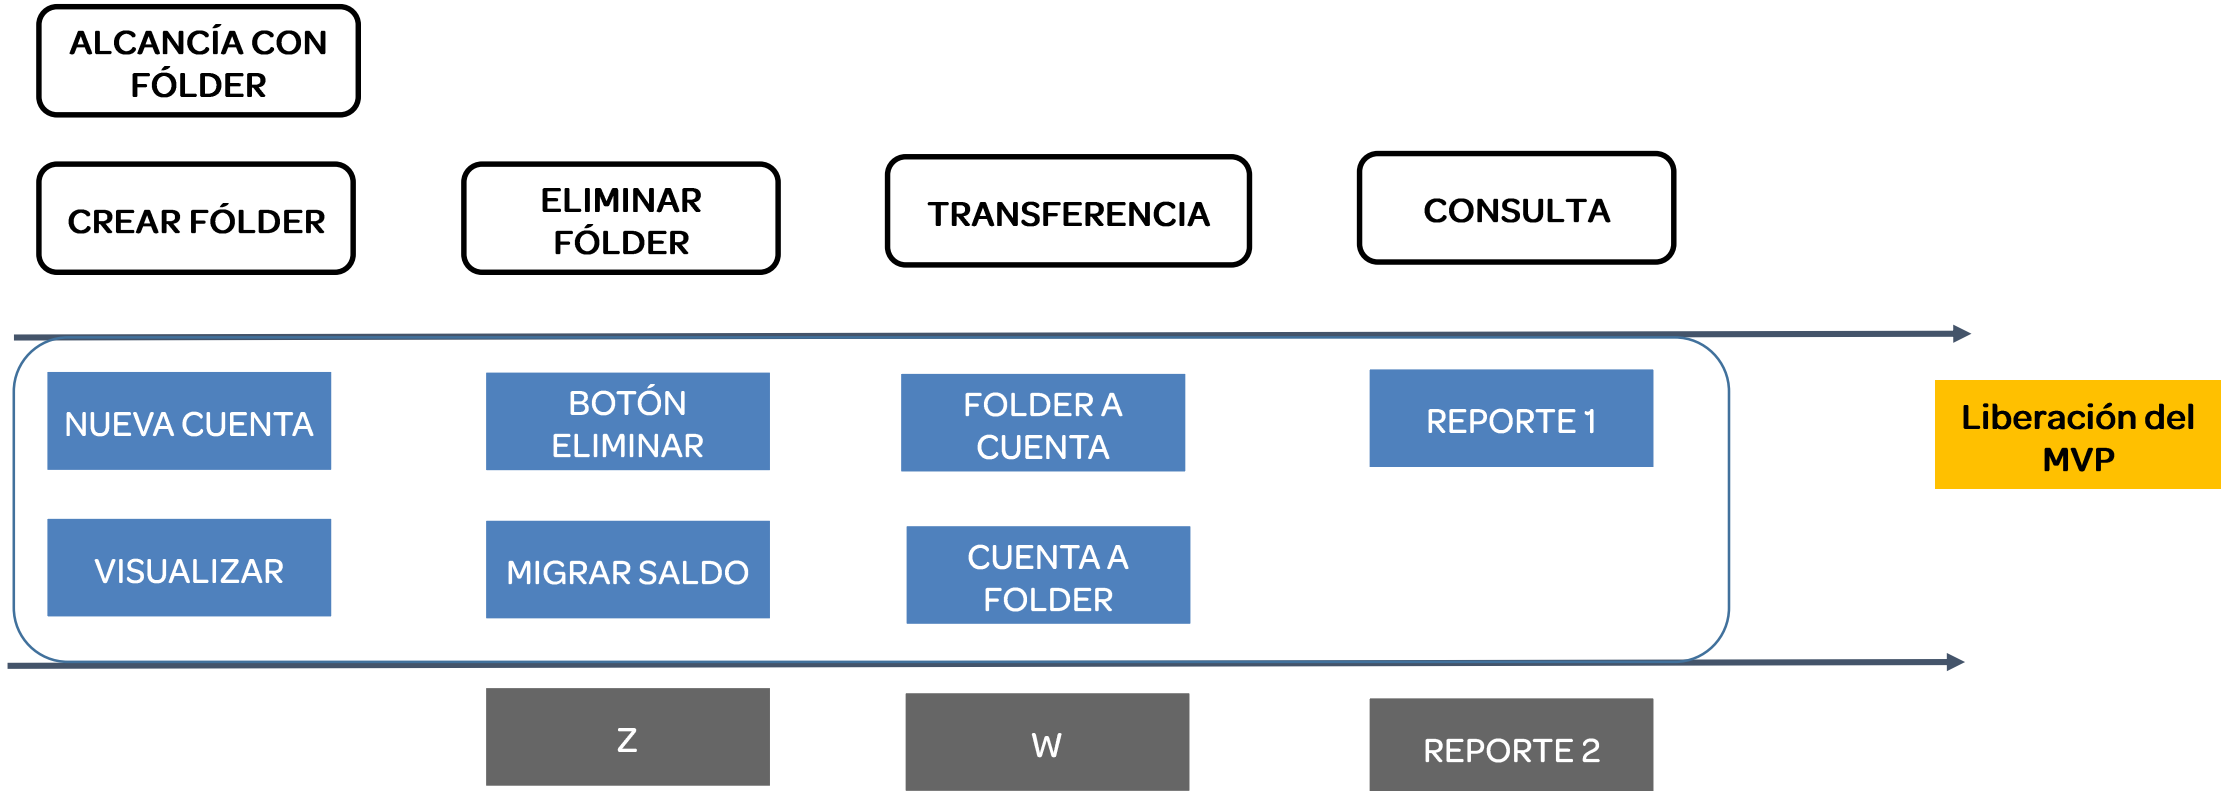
ALCANCÍA CON FÓLDER

CREAR FÓLDER

ELIMINAR FÓLDER

TRANSFERENCIA

CONSULTA

NUEVA CUENTA

BOTÓN ELIMINAR

FOLDER A CUENTA

REPORTE 1

Liberación del MVP

VISUALIZAR

MIGRAR SALDO

CUENTA A FOLDER

Z

W

REPORTE 2